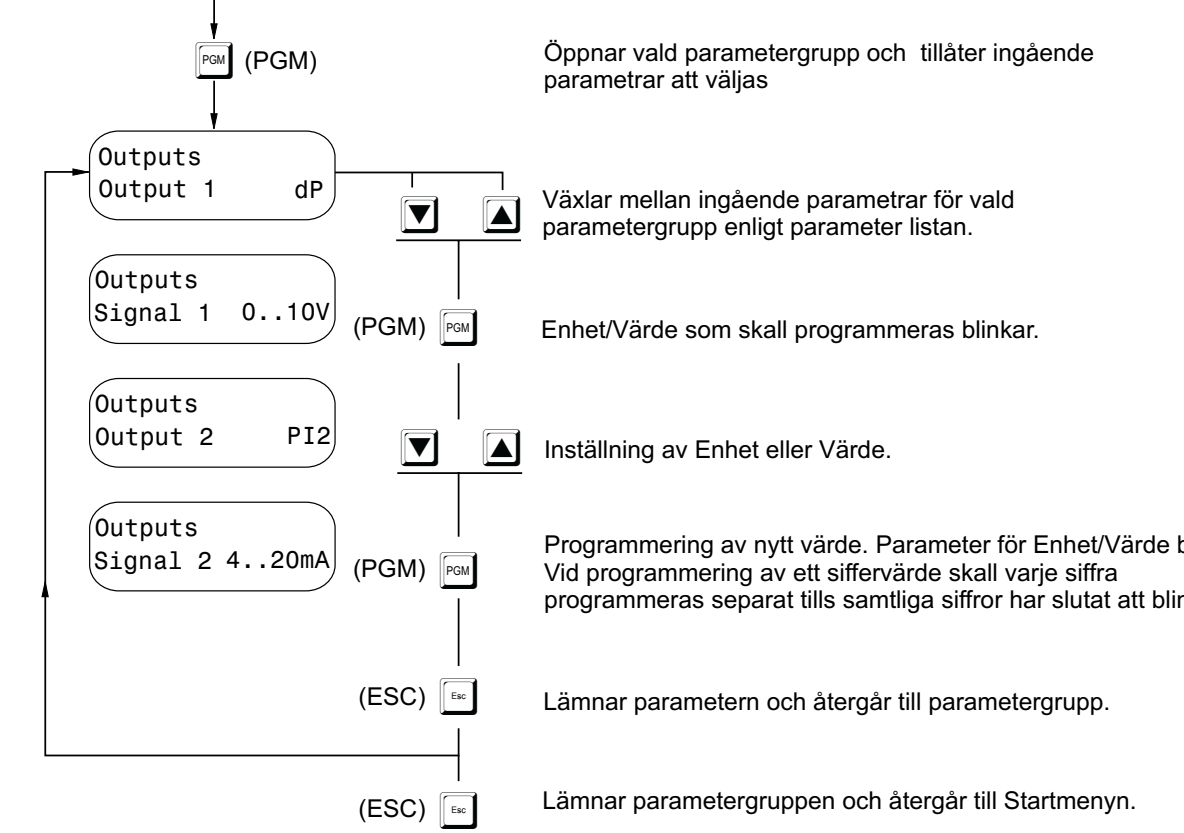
PGM (PGM)

Öppnar vald parametergrupp och tillåter ingående parametrar att väljas

Outputs
Output 1 dP

Växlar mellan ingående parametrar för vald parametergrupp enligt parameter listan.

Outputs
Signal 1 0..10V

(PGM) PGM

Enhet/Värde som skall programmeras blinkar.

Outputs
Output 2 PI2

Inställning av Enhet eller Värde.

Outputs
Signal 2 4..20mA

(PGM) PGM

Programmering av nytt värde. Parameter för Enhet/Värde b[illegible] Vid programmering av ett siffervärde skall varje siffra programmeras separat tills samtliga siffror har slutat att blin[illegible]

(ESC) Esc

Lämnar parametern och återgår till parametergrupp.

(ESC) Esc

Lämnar parametergruppen och återgår till Startmenyn.